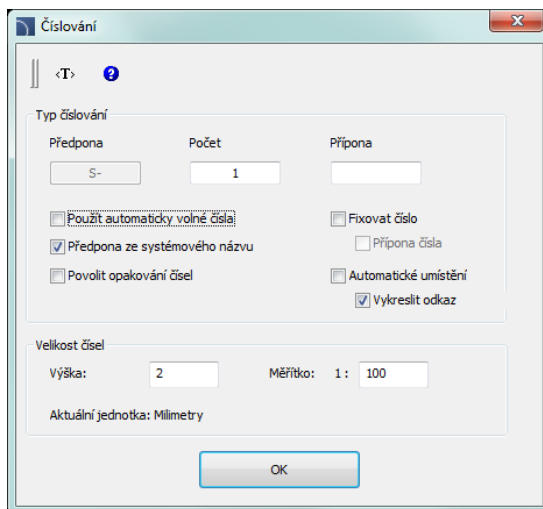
Číslování

‹T› ?

Typ číslování

Předpona

S-

Počet

1

Přípona

Použít automaticky volné čísla

Předpona ze systémového názvu

Povolit opakování čísel

Fixovat číslo

Přípona čísla

Automatické umístění

Vykreslit odkaz

Velikost čísel

Výška: 2

Měřítko: 1 : 100

Aktuální jednotka: Milimetry

OK